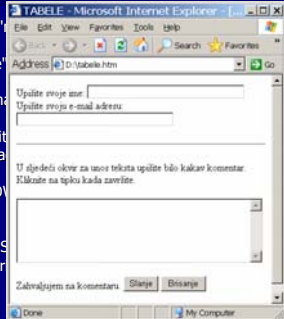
TABELE - Microsoft Internet Explorer - [...

File Edit View Favorites Tools Help

Back Search Favorites

Address D:\tabele.htm Go

Upišite svoje ime:

Upišite svoju e-mail adresu:

U sljedeći okvir za unos teksta upišite bilo kakav komentar. Kliknite na tipku kada završite.

Zahvaljujem na komentaru. Slanje Brisanje

Done My Computer